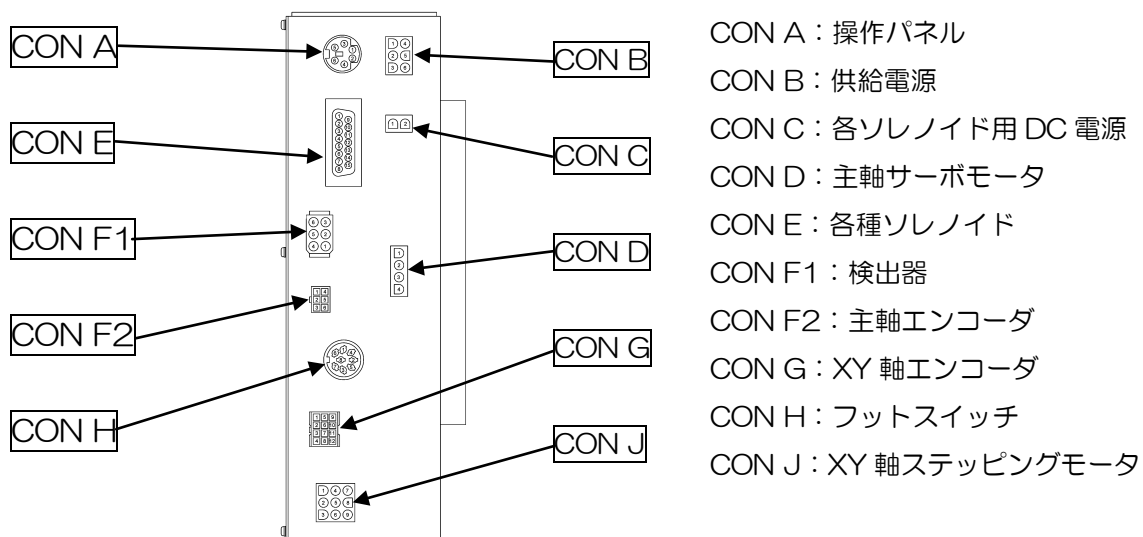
CON A

CON B

CON E

CON C

CON F1

CON D

CON F2

CON G

CON H

CON J

CON A：操作パネル
CON B：供給電源
CON C：各ソレノイド用 DC 電源
CON D：主軸サーボモータ
CON E：各種ソレノイド
CON F1：検出器
CON F2：主軸エンコーダ
CON G：XY 軸エンコーダ
CON H：フットスイッチ
CON J：XY 軸ステッピングモータ